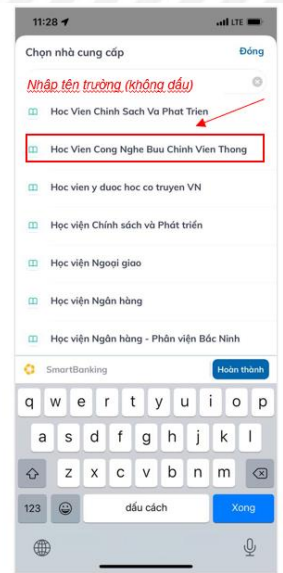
11:28

LTE

Chọn nhà cung cấp

Đóng

Nhập tên trường (không dấu)

Hoc Vien Chinh Sach Va Phat Trien

Hoc Vien Cong Nghe Buu Chinh Vien Thong

Hoc vien y duoc hoc co truyen VN

Học viện Chính sách và Phát triển

Học viện Ngoại giao

Học viện Ngân hàng

Học viện Ngân hàng - Phân viện Bắc Ninh

SmartBanking

Hoàn thành

q w e r t y u i o p

a s d f g h j k l

z x c v b n m

123

dấu cách

Xong